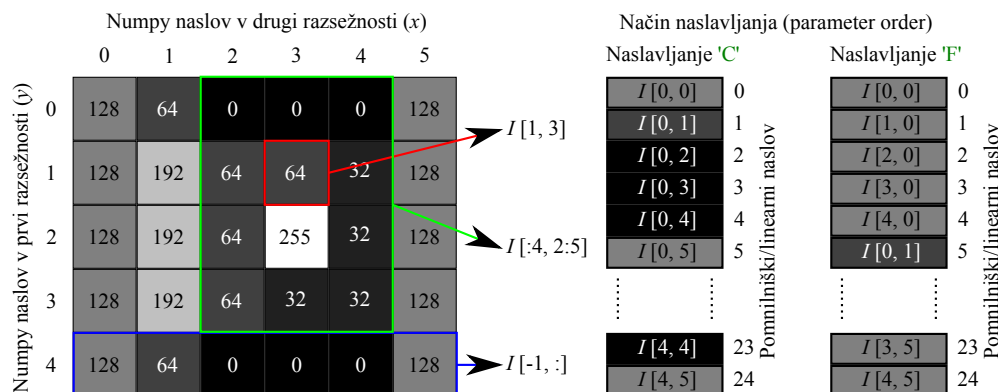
Numpy naslov v drugi razsežnosti ($x$)

Numpy naslov v prvi razsežnosti ($y$)

| | 0 | 1 | 2 | 3 | 4 | 5 |
|---|---|---|---|---|---|---|
| 0 | 128 | 64 | 0 | 0 | 0 | 128 |
| 1 | 128 | 192 | 64 | 64 | 32 | 128 |
| 2 | 128 | 192 | 64 | 255 | 32 | 128 |
| 3 | 128 | 192 | 64 | 32 | 32 | 128 |
| 4 | 128 | 64 | 0 | 0 | 0 | 128 |

$I$ [1, 3]

$I$ [:4, 2:5]

$I$ [-1, :]

Način naslavljanja (parameter order)

Naslavljanje 'C'

$I$ [0, 0] 0
$I$ [0, 1] 1
$I$ [0, 2] 2
$I$ [0, 3] 3
$I$ [0, 4] 4
$I$ [0, 5] 5
$I$ [4, 4] 23
$I$ [4, 5] 24

Pomnilniški/linearni naslov

Naslavljanje 'F'

$I$ [0, 0] 0
$I$ [1, 0] 1
$I$ [2, 0] 2
$I$ [3, 0] 3
$I$ [4, 0] 4
$I$ [0, 1] 5
$I$ [3, 5] 23
$I$ [4, 5] 24

Pomnilniški/linearni naslov